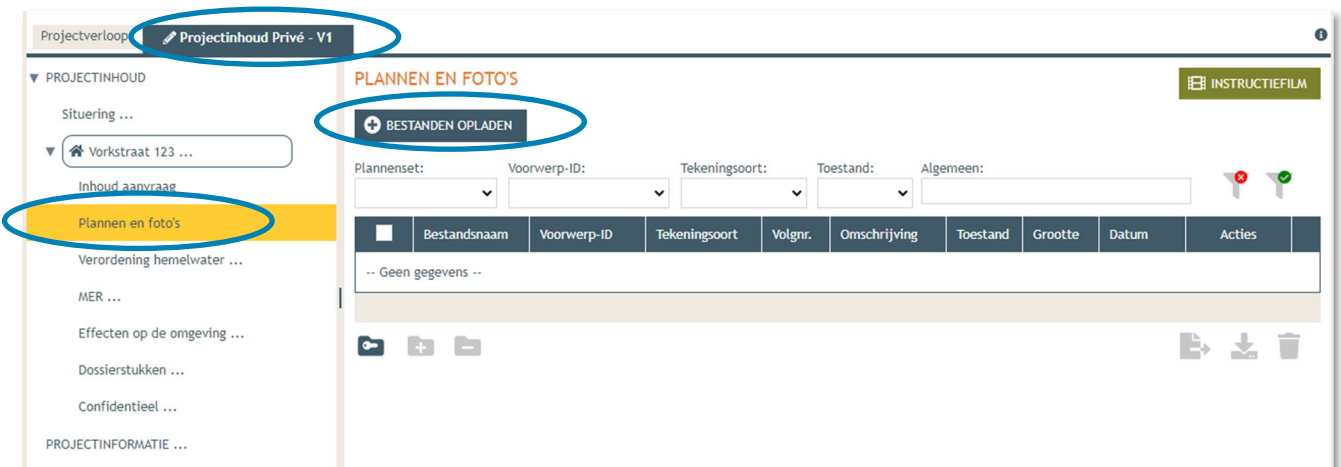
Projectverloop Projectinhoud Privé - V1

▼ PROJECTINHOUD

Situering ...

▼ Vorkstraat 123 ...

Inhoud aanvraag

Plannen en foto's

Verordening hemelwater ...

MER ...

Effecten op de omgeving ...

Dossierstukken ...

Confidentieel ...

PROJECTINFORMATIE ...

PLANNEN EN FOTO'S

INSTRUCTIEFILM

BESTANDEN OPLADEN

Plannenset:

Voorwerp-ID:

Tekeningsoort:

Toestand:

Algemeen:

| | Bestandsnaam | Voorwerp-ID | Tekeningsoort | Volgnr. | Omschrijving | Toestand | Grootte | Datum | Acties |
|---|---|---|---|---|---|---|---|---|---|
| -- Geen gegevens -- | | | | | | | | | |